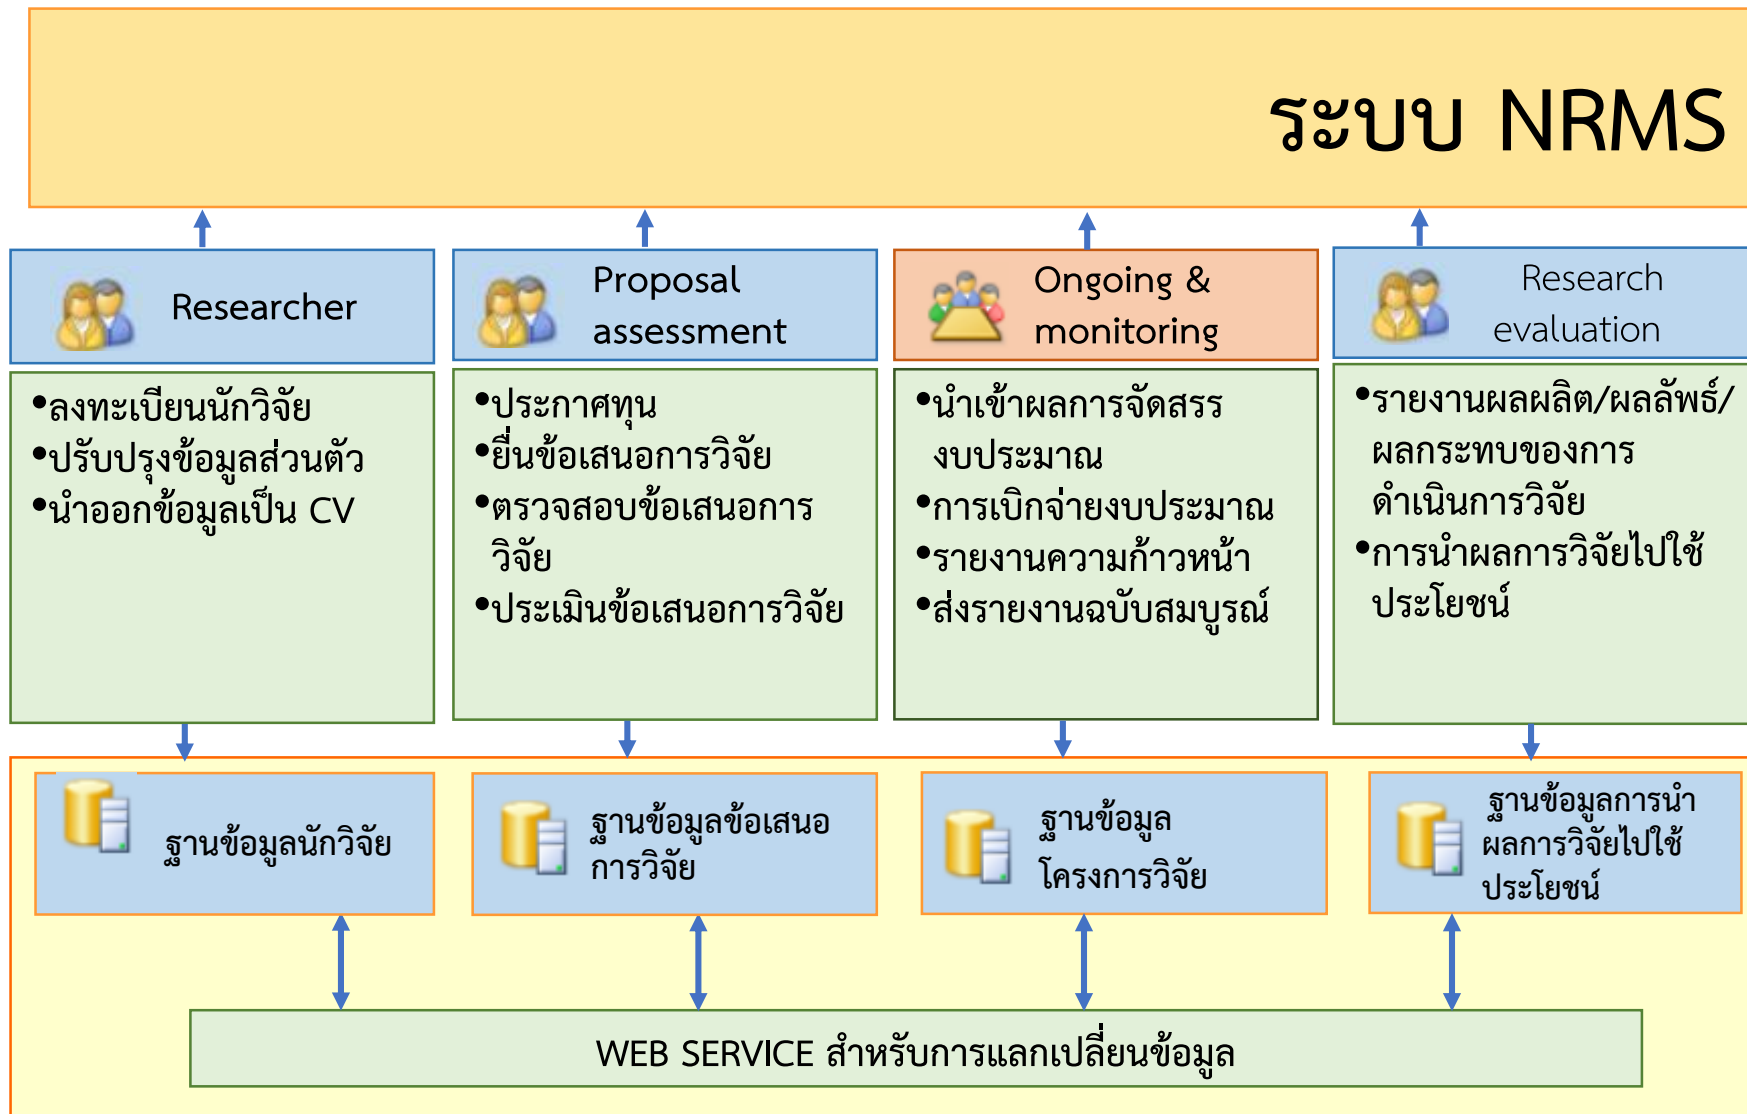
ระบบ NRMS

Researcher

Proposal assessment

Ongoing & monitoring

Research evaluation

•ลงทะเบียนนักวิจัย
•ปรับปรุงข้อมูลส่วนตัว
•นำออกข้อมูลเป็น CV

•ประกาศทุน
•ยื่นข้อเสนอการวิจัย
•ตรวจสอบข้อเสนอการวิจัย
•ประเมินข้อเสนอการวิจัย

•นำเข้าผลการจัดสรรงบประมาณ
•การเบิกจ่ายงบประมาณ
•รายงานความก้าวหน้า
•ส่งรายงานฉบับสมบูรณ์

•รายงานผลผลิต/ผลลัพธ์/ผลกระทบของการดำเนินการวิจัย
•การนำผลการวิจัยไปใช้ประโยชน์

ฐานข้อมูลนักวิจัย

ฐานข้อมูลข้อเสนอการวิจัย

ฐานข้อมูลโครงการวิจัย

ฐานข้อมูลการนำผลการวิจัยไปใช้ประโยชน์

WEB SERVICE สำหรับการแลกเปลี่ยนข้อมูล